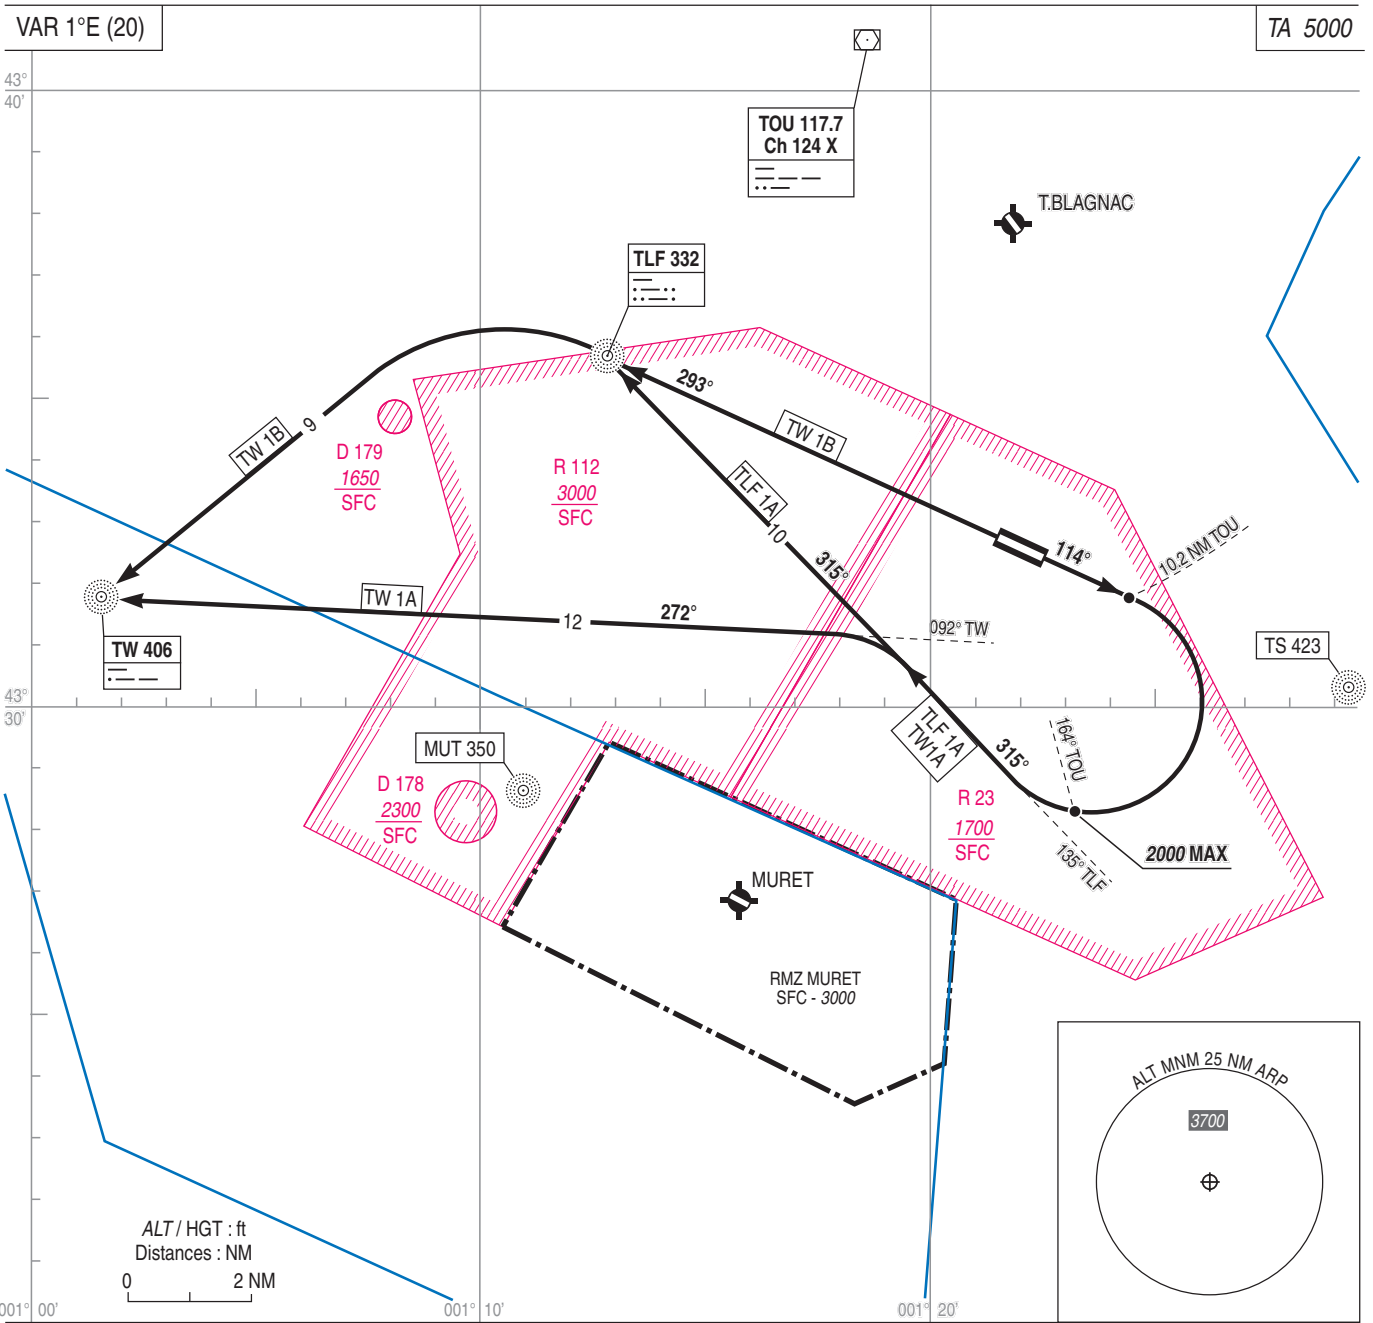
VAR 1°E (20)

TA 5000

43°
40'

TOU 117.7
Ch 124 X

T.BLAGNAC

TLF 332

293°

TW 1B

9

TW 1B

D 179
1650
SFC

R 112
3000
SFC

TLF 1A

10

315°

114°

10.2 NM TOU

TW 1A

12

272°

092° TW

TW 406

TS 423

43°
30'

MUT 350

TLF 1A
TW1A

315°

164° TOU

D 178
2300
SFC

R 23
1700
SFC

135° TLF

2000 MAX

MURET

RMZ MURET
SFC - 3000

ALT MNM 25 NM ARP

3700

ALT / HGT : ft
Distances : NM
0
2 NM

001° 00'

001° 10'

001° 20'